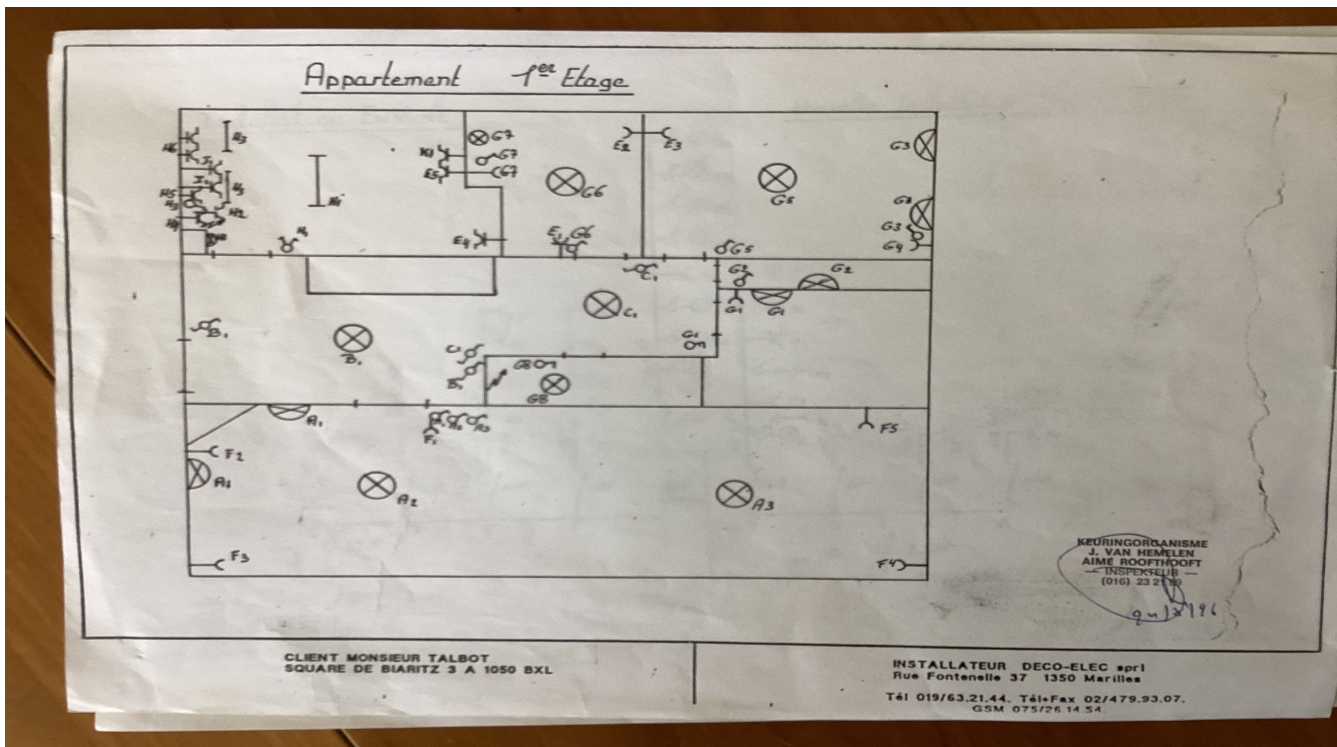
Appartement 1er Etage

B3
H6
B2
H5
H3
H2
H4
Bi
H1
G7
K1
G7
E5
G7
G6
E4
E1 G6
E2
E3
G5
G3
G1
G3
G4
G5
C1
G2
G2
G1
G1
G1
C1
B1
B1
C1
B1
G8
G8
A1
F1 A2 A3
F5
F2
A1
A2
A3
F3
F4

KEURINGORGANISME
J. VAN HEMELEN
AIMÉ ROOFTHOOFT
— INSPECTEUR —
(016) 23 21 59
2u 12 196

CLIENT MONSIEUR TALBOT
SQUARE DE BIARITZ 3 A 1050 BXL

INSTALLATEUR DECO-ELEC sprl
Rue Fontenelle 37 1350 Marilles

Tél 019/63.21.44. Tél+Fax 02/479.93.07.
GSM 075/26.14.54